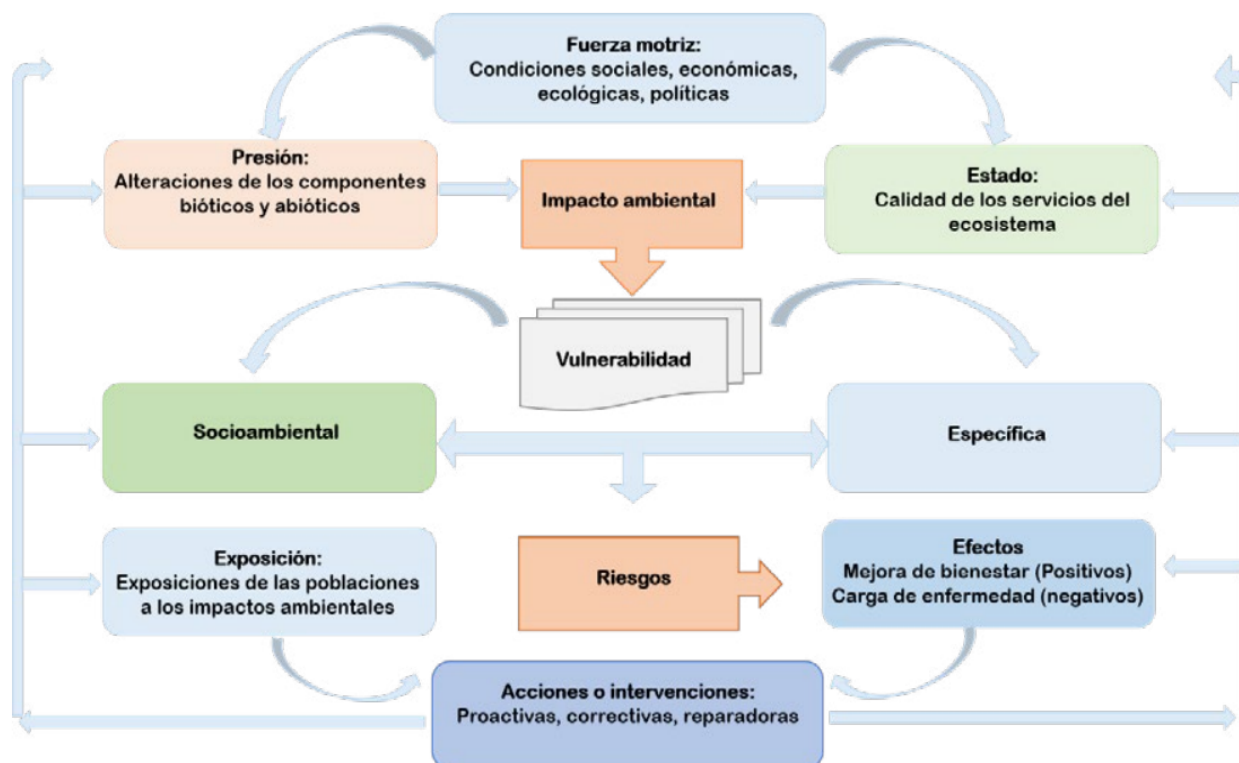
Fuerza motriz:
Condiciones sociales, económicas, ecológicas, políticas

Presión:
Alteraciones de los componentes bióticos y abióticos

Impacto ambiental

Estado:
Calidad de los servicios del ecosistema

Vulnerabilidad

Socioambiental

Específica

Exposición:
Exposiciones de las poblaciones a los impactos ambientales

Riesgos

Efectos
Mejora de bienestar (Positivos)
Carga de enfermedad (negativos)

Acciones o intervenciones:
Proactivas, correctivas, reparadoras